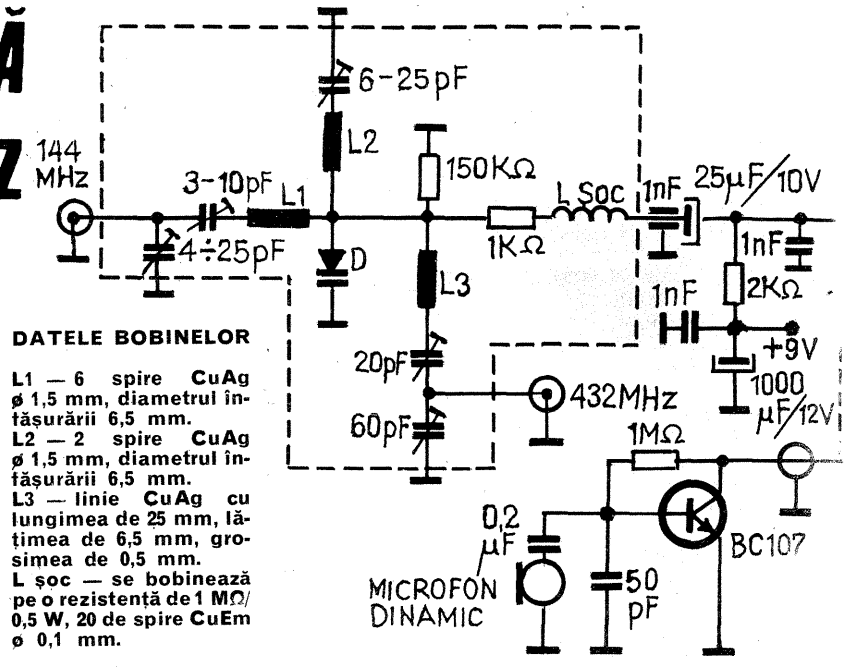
Ă

Z

144 MHz

3-10pF

L1

4÷25pF

6-25pF

L2

D

150KΩ

L3

1KΩ

L Soc

1nF

25μF/10V

1nF

2KΩ

1nF

+9V

1000 μF/12V

20pF

60pF

432MHz

1MΩ

0,2 μF

50 pF

BC107

MICROFON DINAMIC

DATELE BOBINELOR

L1 — 6 spire CuAg ø 1,5 mm, diametrul înfășurării 6,5 mm.
L2 — 2 spire CuAg ø 1,5 mm, diametrul înfășurării 6,5 mm.
L3 — linie CuAg cu lungimea de 25 mm, lățimea de 6,5 mm, grosimea de 0,5 mm.
L șoc — se bobinează pe o rezistență de 1 MΩ/ 0,5 W, 20 de spire CuEm ø 0,1 mm.